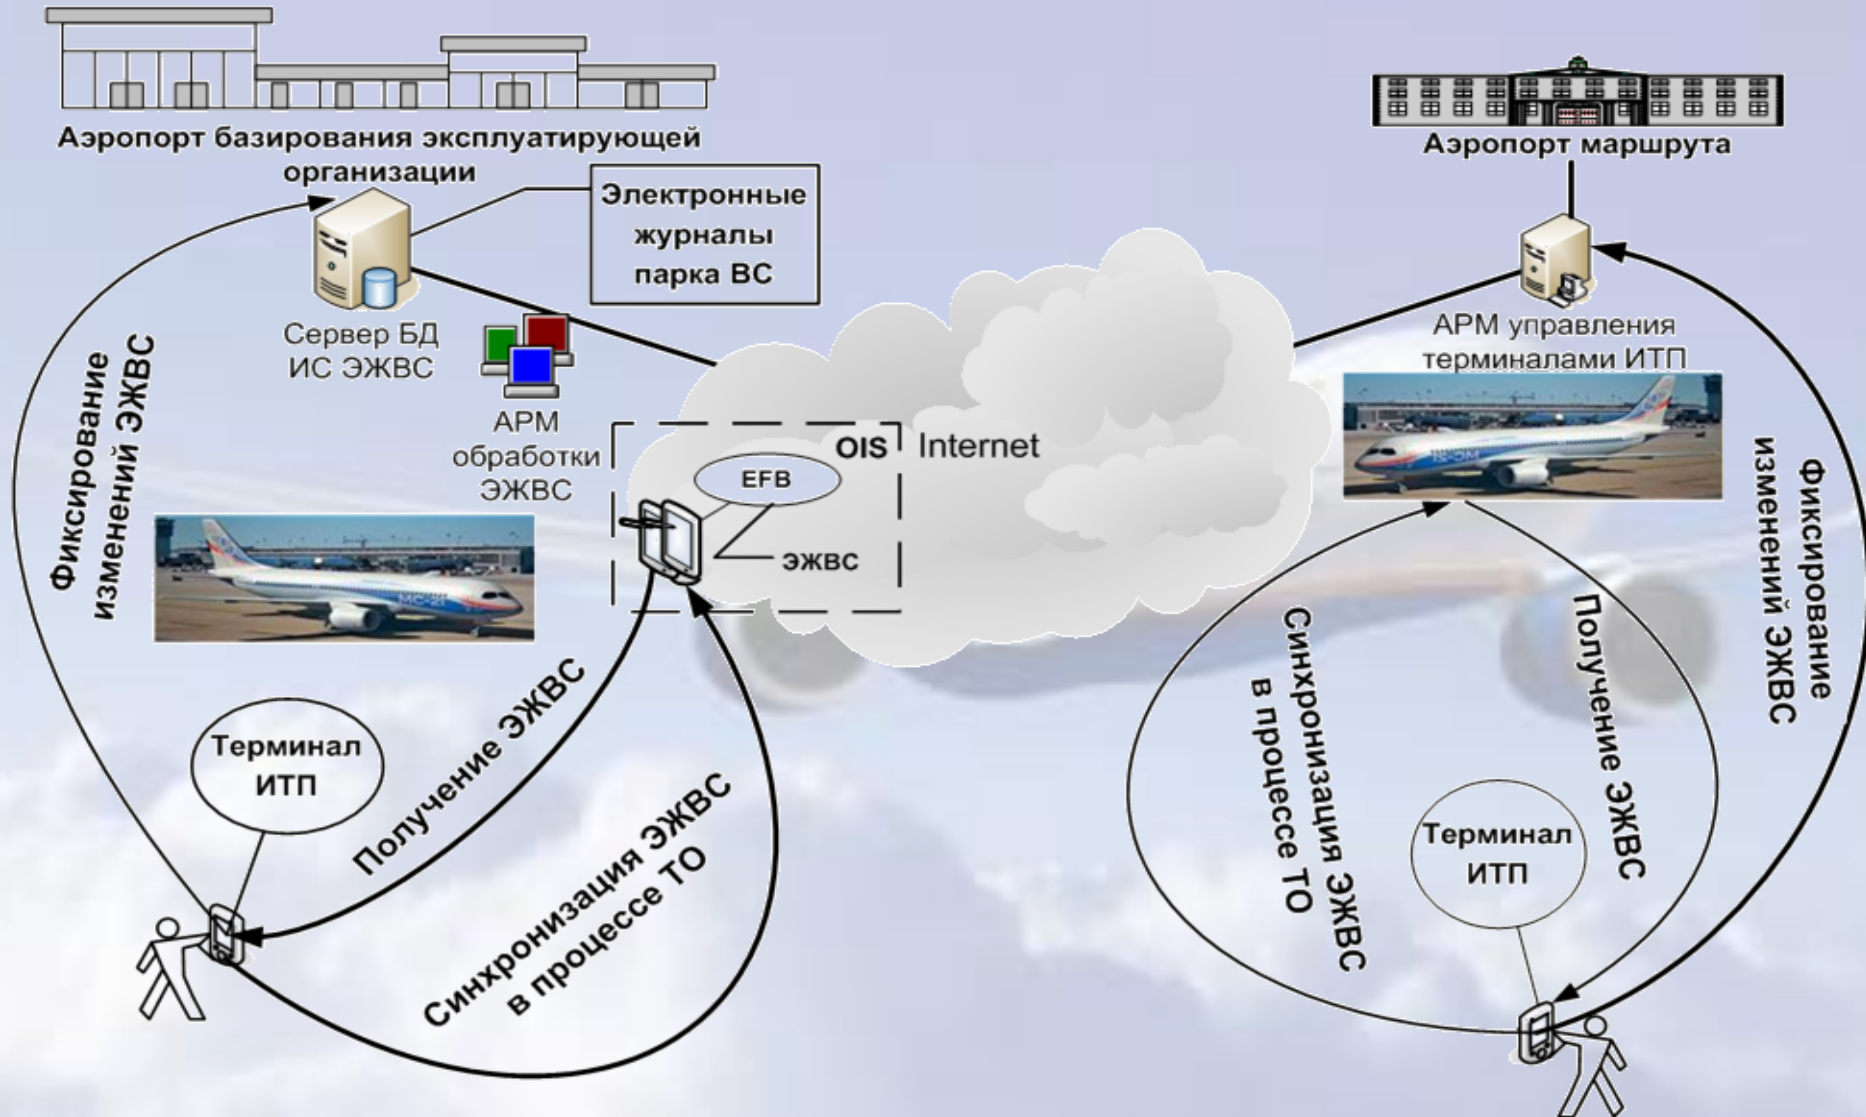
Аэропорт базирования эксплуатирующей организации

Электронные журналы парка ВС

Аэропорт маршрута

Сервер БД ИС ЭЖВС

АРМ обработки ЭЖВС

АРМ управления терминалами ИТП

OIS

Internet

EFB

ЭЖВС

Фиксирование изменений ЭЖВС

Получение ЭЖВС

Синхронизация ЭЖВС в процессе ТО

Терминал ИТП

Синхронизация ЭЖВС в процессе ТО

Получение ЭЖВС

Фиксирование изменений ЭЖВС

Терминал ИТП